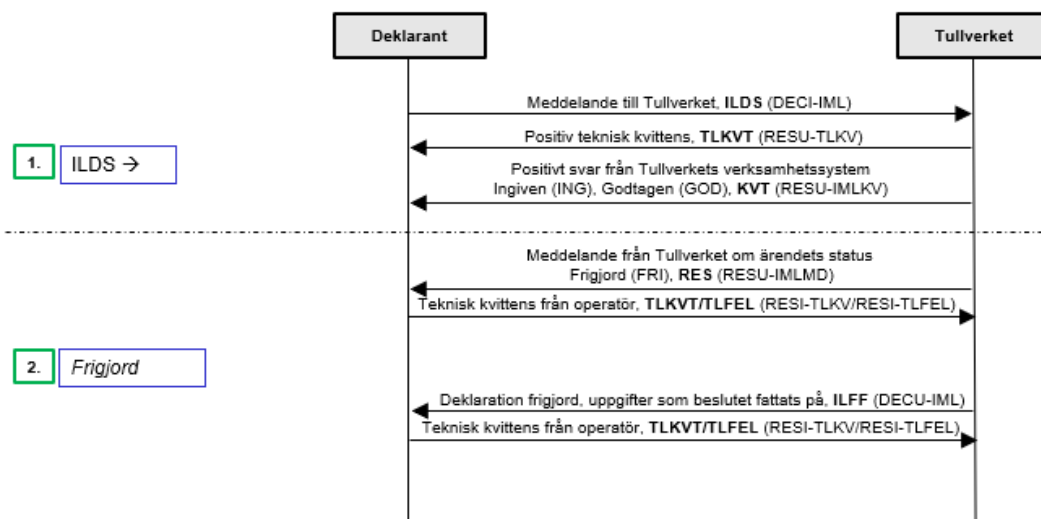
Deklarant

Tullverket

Meddelande till Tullverket, **ILDS** (DECI-IML)

Positiv teknisk kvittens, **TLKVT** (RESU-TLKV)

1.

ILDS →

Positivt svar från Tullverkets verksamhetssystem Ingiven (ING), Godtagen (GOD), **KVT** (RESU-IMLKV)

Meddelande från Tullverket om ärendets status Frigjord (FRI), **RES** (RESU-IMLMD)

Teknisk kvittens från operatör, **TLKVT/TLFEL** (RESI-TLKV/RESI-TLFEL)

2.

*Frigjord*

Deklaration frigjord, uppgifter som beslutet fattats på, **ILFF** (DECU-IML)

Teknisk kvittens från operatör, **TLKVT/TLFEL** (RESI-TLKV/RESI-TLFEL)